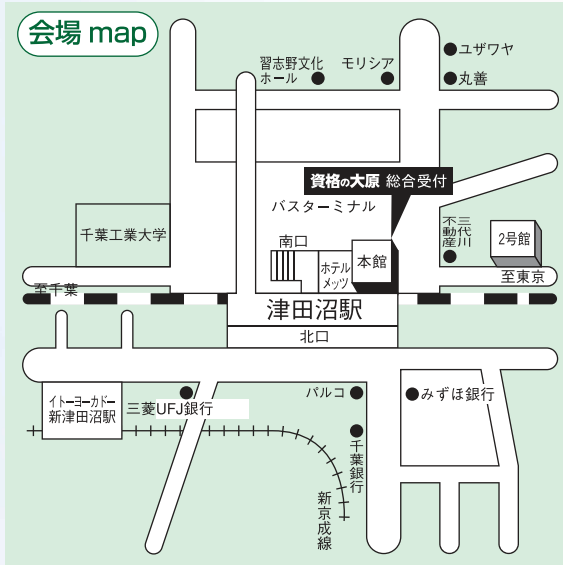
会場 map

習志野文化ホール

モリシア

ユザワヤ

丸善

資格の大原 総合受付

バスターミナル

千葉工業大学

南口

ホテルメッツ

本館

不動産

三代川

2号館

至東京

至千葉

津田沼駅

北口

イトーヨーカドー新津田沼駅

三菱UFJ銀行

パルコ

みずほ銀行

千葉銀行

新京成線